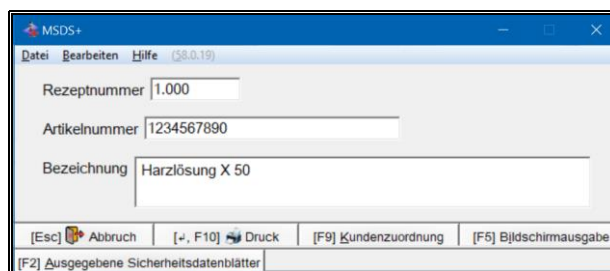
MSDS+

Datei Bearbeiten Hilfe (58.0.19)

Rezeptnummer 1.000

Artikelnummer 1234567890

Bezeichnung Harzlösung X 50

[Esc] Abbruch [↵, F10] Druck [F9] Kundenzuordnung [F5] Bildschirmausgabe

[F2] Ausgegebene Sicherheitsdatenblätter